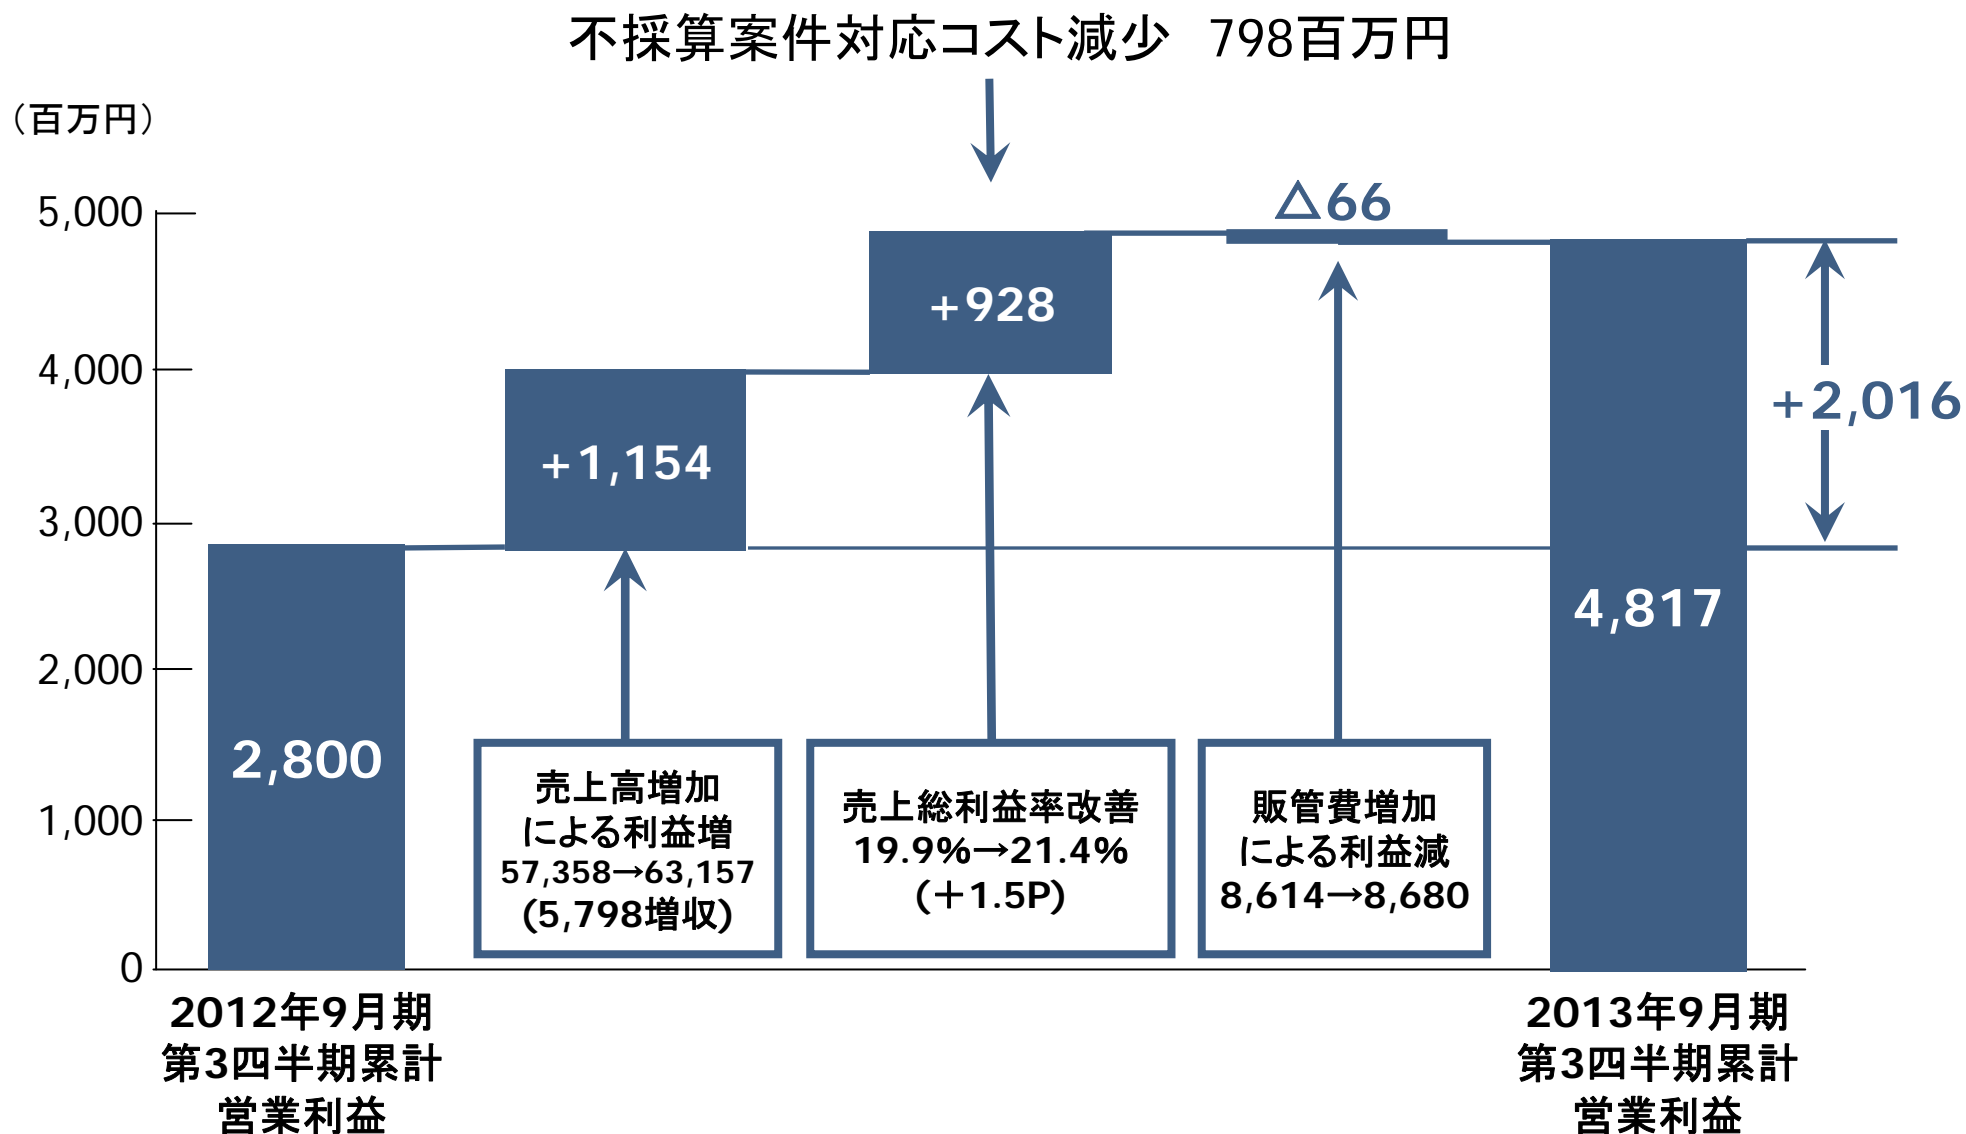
不採算案件対応コスト減少　798百万円

（百万円）

5,000
4,000
3,000
2,000
1,000
0

2,800

+1,154

+928

△66

4,817

+2,016

売上高増加による利益増
57,358→63,157
(5,798増収)

売上総利益率改善
19.9%→21.4%
(+1.5P)

販管費増加による利益減
8,614→8,680

2012年9月期
第3四半期累計
営業利益

2013年9月期
第3四半期累計
営業利益